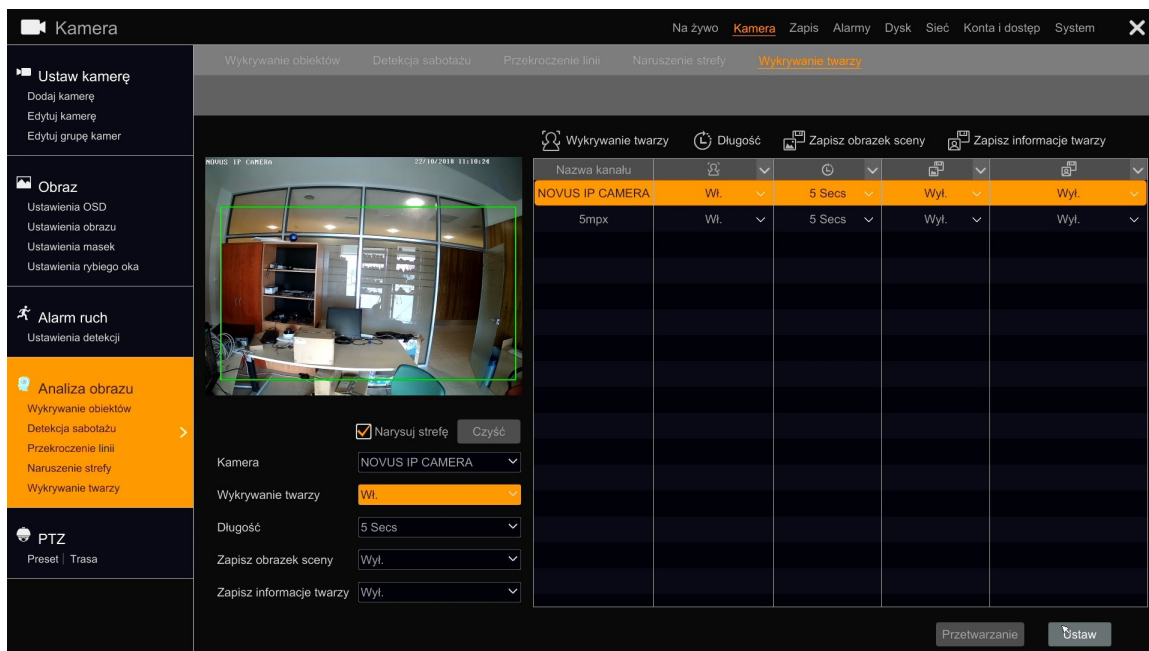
Kamera

Na żywo Kamera Zapis Alarmy Dysk Sieć Konta i dostęp System

Ustaw kamerę
Dodaj kamerę
Edytuj kamerę
Edytuj grupę kamer

Obraz
Ustawienia OSD
Ustawienia obrazu
Ustawienia masek
Ustawienia rybiego oka

Alarm ruch
Ustawienia detekcji

Analiza obrazu
Wykrywanie obiektów
Detekcja sabotażu
Przekroczenie linii
Naruszenie strefy
Wykrywanie twarzy

PTZ
Preset | Trasa

Wykrywanie obiektów Detekcja sabotażu Przekroczenie linii Naruszenie strefy Wykrywanie twarzy

NOVUS IP CAMERA 22/10/2018 11:10:24

Narysuj strefę Czyść

Kamera NOVUS IP CAMERA
Wykrywanie twarzy Wł.
Długość 5 Secs
Zapisz obrazek sceny Wył.
Zapisz informacje twarzy Wył.

Wykrywanie twarzy Długość Zapisz obrazek sceny Zapisz informacje twarzy

| Nazwa kanału | | | | |
|---|---|---|---|---|
| NOVUS IP CAMERA | Wł. | 5 Secs | Wył. | Wył. |
| 5mpx | Wł. | 5 Secs | Wył. | Wył. |

Przetwarzanie Ustaw